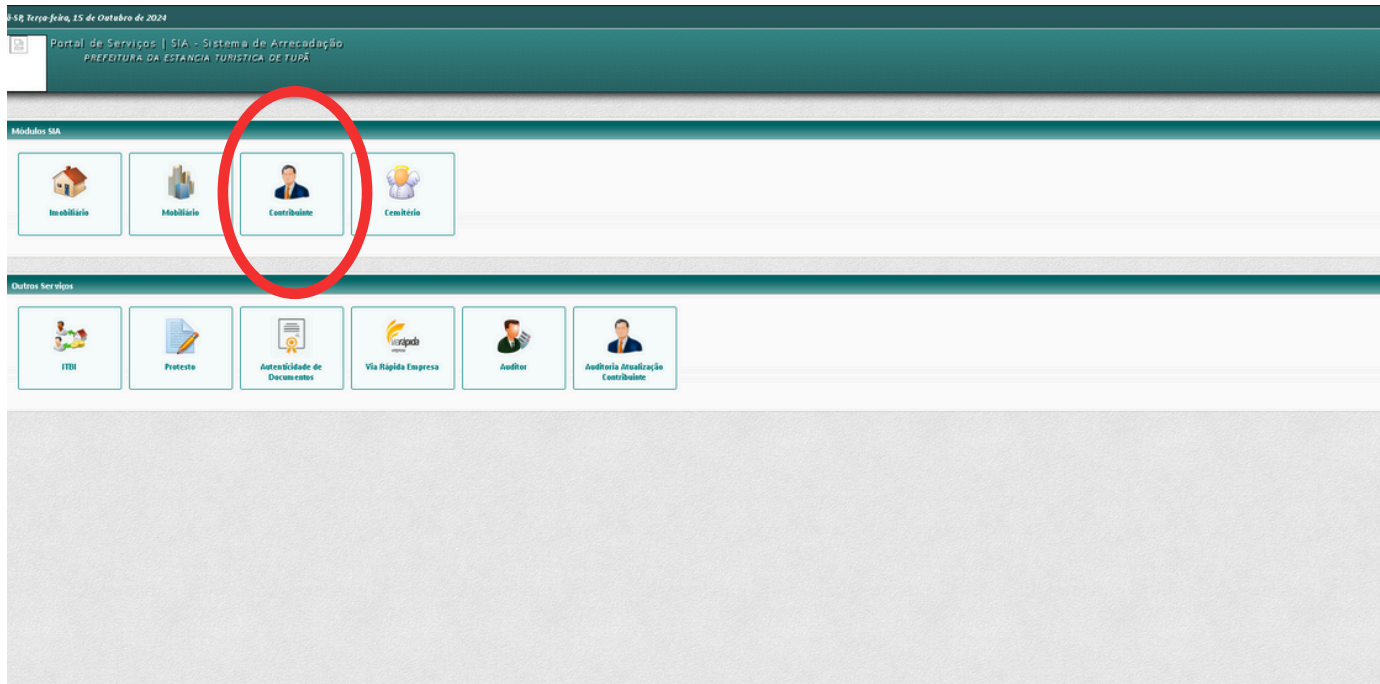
-SP, Terça-feira, 15 de Outubro de 2024

Portal de Serviços | SIA - Sistema de Arrecadação
PREFEITURA DA ESTANCIA TURISTICA DE TUPÃ

Módulos SIA

Imobiliário

Mobiliário

Contribuinte

Cemitério

Outros Serviços

ITBI

Protesto

Autenticidade de Documentos

viarápida

Via Rápida Empresa

Auditor

Auditoria Atualização Contribuinte